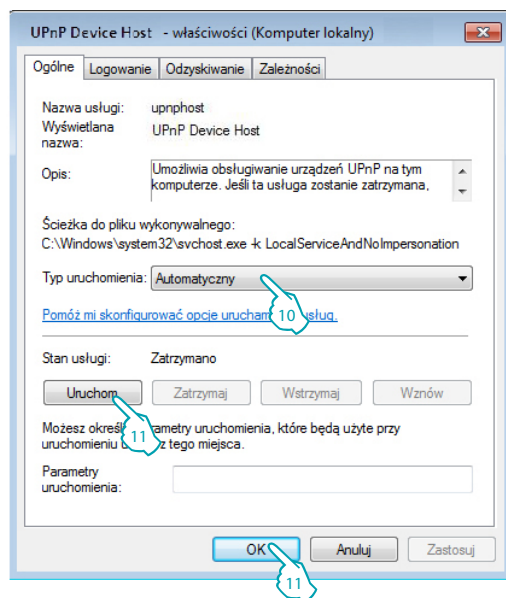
UPnP Device Host - właściwości (Komputer lokalny)

Ogólne | Logowanie | Odzyskiwanie | Zależności

Nazwa usługi: upnphost

Wyświetlana nazwa: UPnP Device Host

Opis: Umożliwia obsługiwanie urządzeń UPnP na tym komputerze. Jeśli ta usługa zostanie zatrzymana,

Ścieżka do pliku wykonywalnego:
C:\Windows\system32\svchost.exe -k LocalServiceAndNoImpersonation

Typ uruchomienia: Automatyczny

10

Pomóż mi skonfigurować opcje urucham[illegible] usług.

Stan usługi: Zatrzymano

Uruchom | Zatrzymaj | Wstrzymaj | Wznów

11

Możesz określ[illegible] parametry uruchomienia, które będą użyte przy uruchomieniu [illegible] tego miejsca.

Parametry uruchomienia:

OK | Anuluj | Zastosuj

11